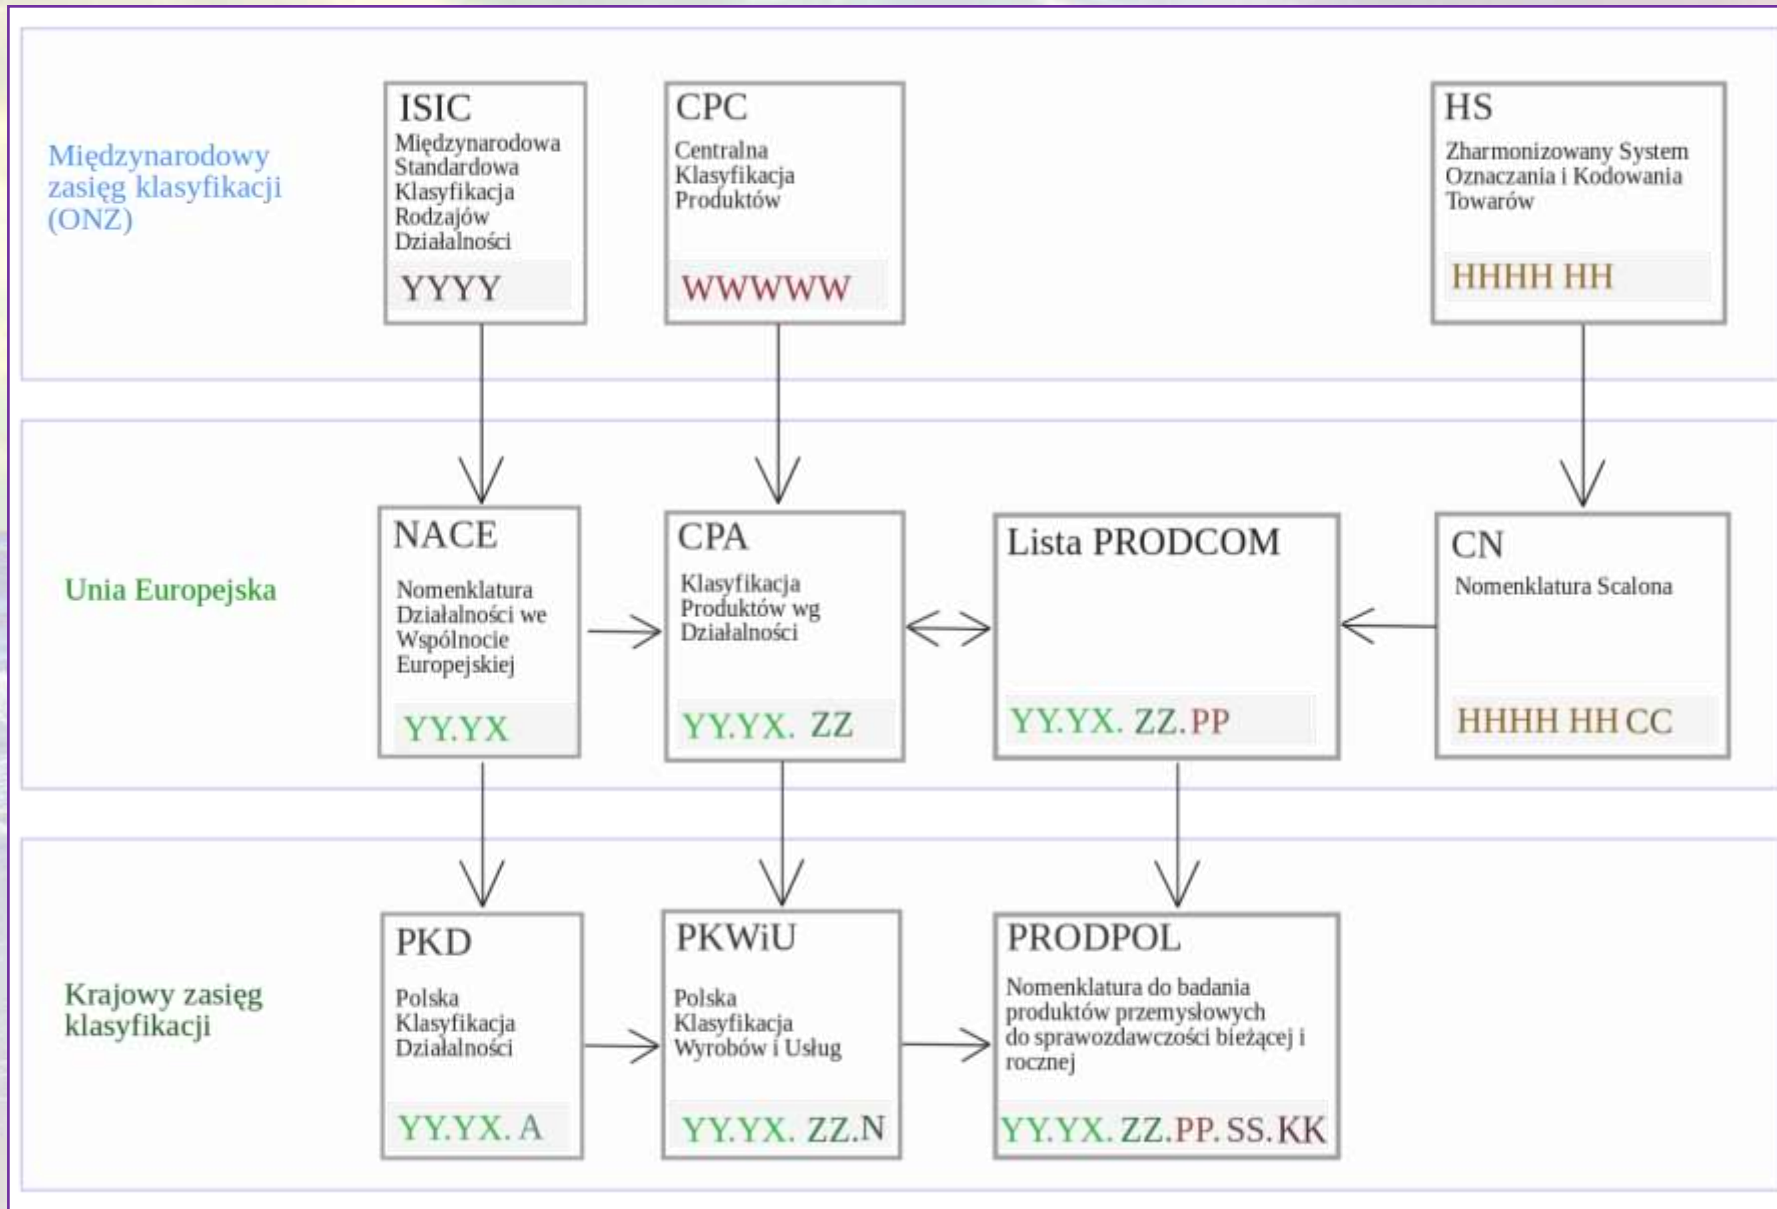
Międzynarodowy zasięg klasyfikacji (ONZ)

ISIC
Międzynarodowa Standardowa Klasyfikacja Rodzajów Działalności
YYYY

CPC
Centralna Klasyfikacja Produktów
WWWWW

HS
Zharmonizowany System Oznaczania i Kodowania Towarów
HHHH HH

Unia Europejska

NACE
Nomenklatura Działalności we Wspólnocie Europejskiej
YY.YX

CPA
Klasyfikacja Produktów wg Działalności
YY.YX. ZZ

Lista PRODCOM
YY.YX. ZZ.PP

CN
Nomenklatura Scalona
HHHH HH CC

Krajowy zasięg klasyfikacji

PKD
Polska Klasyfikacja Działalności
YY.YX. A

PKWiU
Polska Klasyfikacja Wyrobów i Usług
YY.YX. ZZ.N

PRODPOL
Nomenklatura do badania produktów przemysłowych do sprawozdawczości bieżącej i rocznej
YY.YX. ZZ.PP. SS.KK